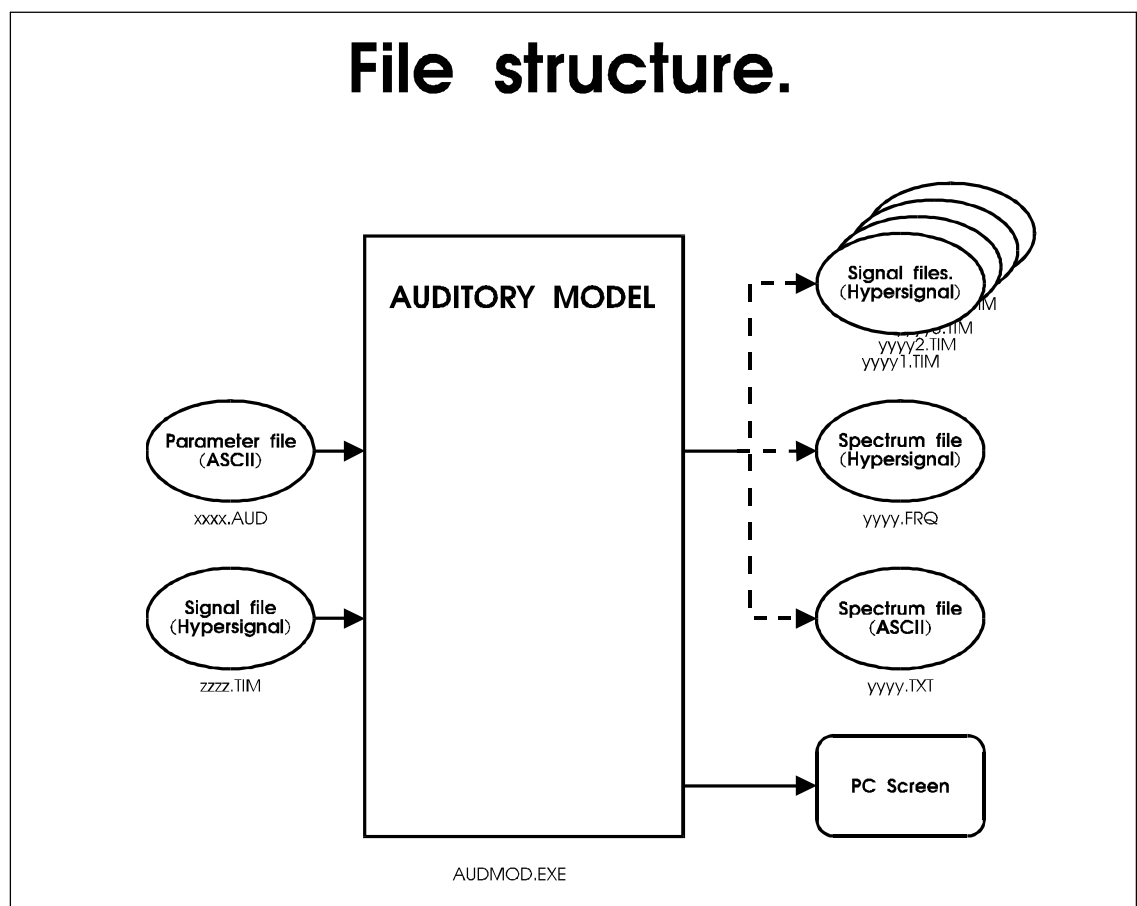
File structure.

AUDITORY MODEL

Signal files.
(Hypersignal)
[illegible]IM
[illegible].TIM
yyyy2.TIM
yyyy1.TIM

Parameter file
(ASCII)
xxxx.AUD

Spectrum file
(Hypersignal)
yyyy.FRQ

Signal file
(Hypersignal)
zzzz.TIM

Spectrum file
(ASCII)
yyyy.TXT

PC Screen

AUDMOD.EXE